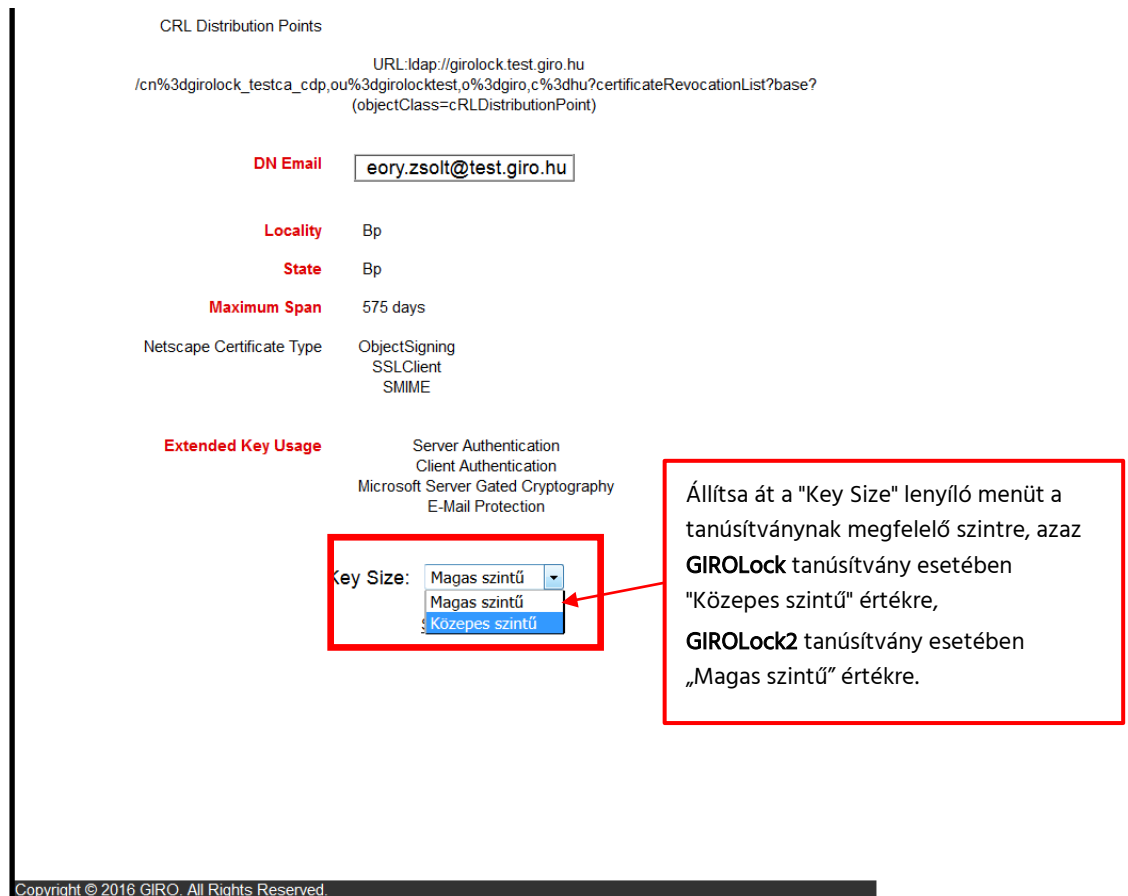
CRL Distribution Points

URL:ldap://girolock.test.giro.hu /cn%3dgirolock_testca_cdp,ou%3dgirolocktest,o%3dgiro,c%3dhu?certificateRevocationList?base?(objectClass=cRLDistributionPoint)

DN Email eory.zsolt@test.giro.hu

Locality Bp

State Bp

Maximum Span 575 days

Netscape Certificate Type ObjectSigning SSLClient SMIME

Extended Key Usage Server Authentication Client Authentication Microsoft Server Gated Cryptography E-Mail Protection

Key Size: Magas szintű

Magas szintű
Közepes szintű

Állítsa át a "Key Size" lenyíló menüt a tanúsítványnak megfelelő szintre, azaz GIROLock tanúsítvány esetében "Közepes szintű" értékre,

GIROLock2 tanúsítvány esetében „Magas szintű" értékre.

Copyright © 2016 GIRO. All Rights Reserved.